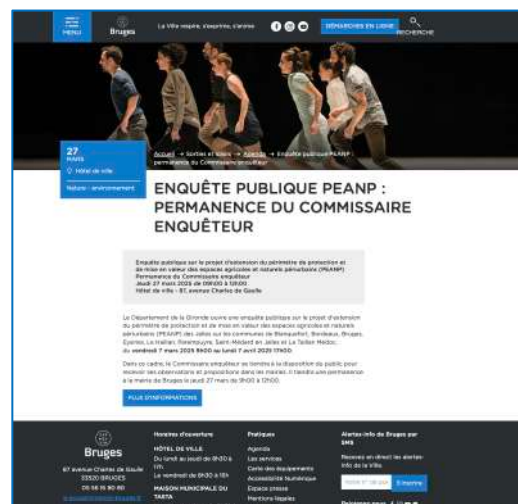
MENU

Bruges

La Ville respire, s'exprime, s'anime

DÉMARCHES EN LIGNE

RECHERCHE

27
MARS

Hôtel de ville

Nature - environnement

Accueil → Sorties et loisirs → Agenda → Enquête publique PEANP : permanence du Commissaire enquêteur

ENQUÊTE PUBLIQUE PEANP : PERMANENCE DU COMMISSAIRE ENQUÊTEUR

Enquête publique sur le projet d'extension du périmètre de protection et de mise en valeur des espaces agricoles et naturels périurbains (PEANP) Permanence du Commissaire enquêteur
Jeudi 27 mars 2025 de 09h00 à 12h00
Hôtel de ville - 87, avenue Charles de Gaulle

Le Département de la Gironde ouvre une enquête publique sur le projet d'extension du périmètre de protection et de mise en valeur des espaces agricoles et naturels périurbains (PEANP) des Jalles sur les communes de Blanquefort, Bordeaux, Bruges, Eysines, Le Haillan, Parempuyre, Saint-Médard en Jalles et Le Taillan Médoc, du vendredi 7 mars 2025 9h00 au lundi 7 avril 2025 17h00.

Dans ce cadre, le Commissaire enquêteur se tiendra à la disposition du public pour recevoir ses observations et propositions dans les mairies. Il tiendra une permanence à la mairie de Bruges le jeudi 27 mars de 9h00 à 12h00.

PLUS D'INFORMATIONS

Bruges

87 avenue Charles de Gaulle
33520 BRUGES
05 56 16 80 80
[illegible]

Horaires d'ouverture

HÔTEL DE VILLE
Du lundi au jeudi de 8h30 à 17h
Le vendredi de 8h30 à 16h
MAISON MUNICIPALE DU TASTA

Pratiques

Agenda
Les services
Carte des équipements
Accessibilité Numérique
Espace presse
Mentions légales

Alertes info de Bruges par SMS

Recevez en direct les alertes info de la Ville.

S'inscrire

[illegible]